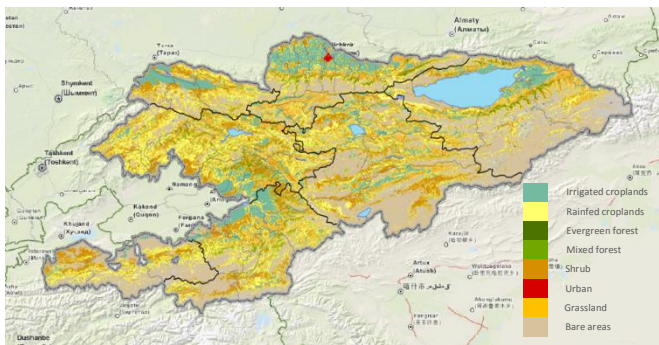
Almaty
(Алматы)

Taraz
(Тараз)

Shymkent
(Шымкент)

Bishkek

Tashkent
(Toshkent)

Namangan

Kokand
(Qo'qon)

Fergana
(Farg'ona)

Khujand
(Хуҷанд)

Kashgar

Artux

Dushanbe

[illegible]

Irrigated croplands
Rainfed croplands
Evergreen forest
Mixed forest
Shrub
Urban
Grassland
Bare areas